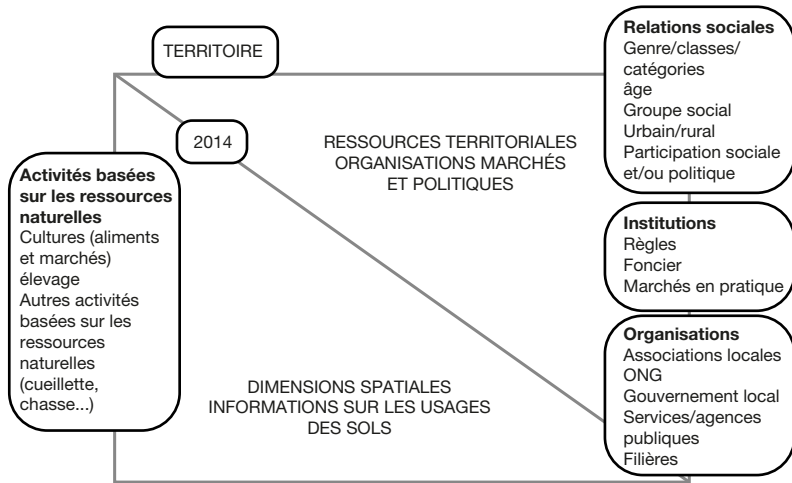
TERRITOIRE

2014

RESSOURCES TERRITORIALES ORGANISATIONS MARCHÉS ET POLITIQUES

DIMENSIONS SPATIALES INFORMATIONS SUR LES USAGES DES SOLS

**Activités basées sur les ressources naturelles**
Cultures (aliments et marchés)
élevage
Autres activités basées sur les ressources naturelles (cueillette, chasse...)

**Relations sociales**
Genre/classes/catégories
âge
Groupe social
Urbain/rural
Participation sociale et/ou politique

**Institutions**
Règles
Foncier
Marchés en pratique

**Organisations**
Associations locales
ONG
Gouvernement local
Services/agences publiques
Filières